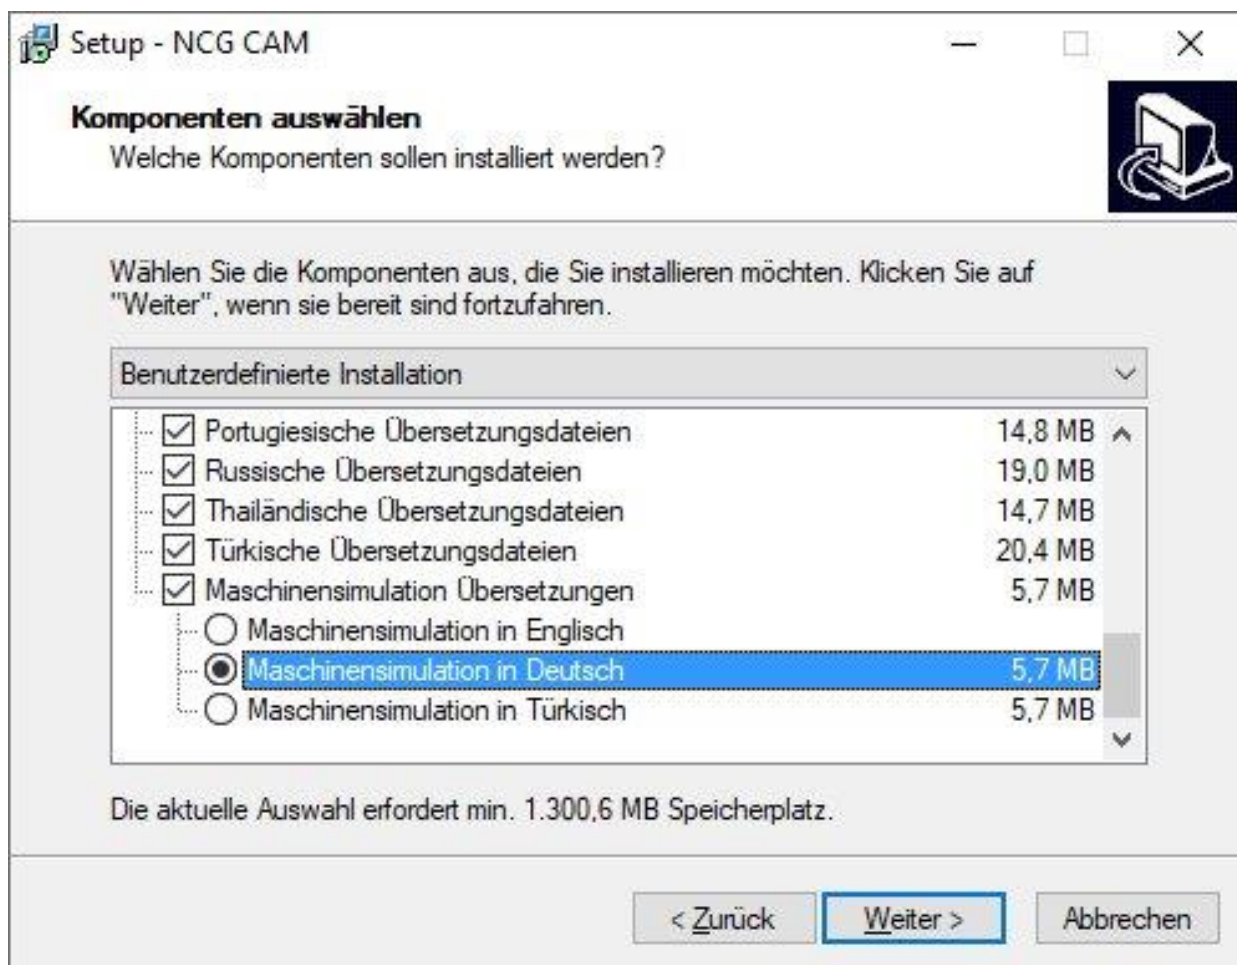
Setup - NCG CAM

Komponenten auswählen
Welche Komponenten sollen installiert werden?

Wählen Sie die Komponenten aus, die Sie installieren möchten. Klicken Sie auf "Weiter", wenn sie bereit sind fortzufahren.

Benutzerdefinierte Installation

| | |
|---|---|
| Portugiesische Übersetzungsdateien | 14,8 MB |
| Russische Übersetzungsdateien | 19,0 MB |
| Thailändische Übersetzungsdateien | 14,7 MB |
| Türkische Übersetzungsdateien | 20,4 MB |
| Maschinensimulation Übersetzungen | 5,7 MB |
| Maschinensimulation in Englisch | |
| Maschinensimulation in Deutsch | 5,7 MB |
| Maschinensimulation in Türkisch | 5,7 MB |

Die aktuelle Auswahl erfordert min. 1.300,6 MB Speicherplatz.

< Zurück
Weiter >
Abbrechen